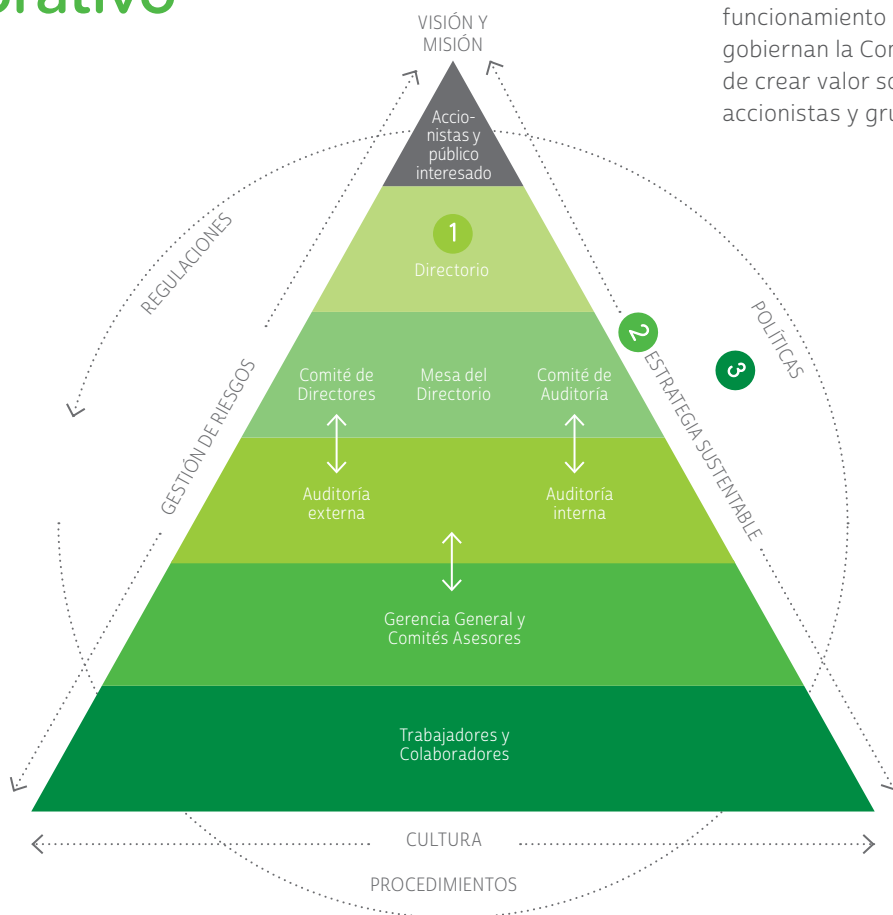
orativo

funcionamiento
gobiernan la Com
de crear valor so
accionistas y gru

VISIÓN Y MISIÓN

Accionistas y público interesado

1
Directorio

Comité de Directores

Mesa del Directorio

Comité de Auditoría

Auditoría externa

Auditoría interna

Gerencia General y Comités Asesores

Trabajadores y Colaboradores

REGULACIONES

GESTIÓN DE RIESGOS

2
ESTRATEGIA SUSTENTABLE

3
POLÍTICAS

CULTURA

PROCEDIMIENTOS